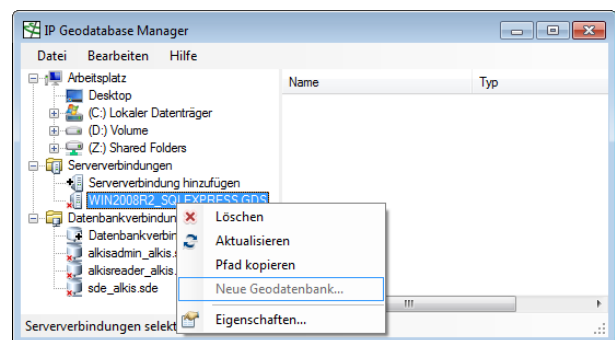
IP Geodatabase Manager

Datei Bearbeiten Hilfe

Arbeitsplatz
Desktop
(C:) Lokaler Datenträger
(D:) Volume
(Z:) Shared Folders
Serververbindungen
Serververbindung hinzufügen
WIN2008R2_SQLEXPRESS.GDS
Datenbankverbindun
Datenbankverbin
alkisadmin_alkis.
alkisreader_alkis.
sde_alkis.sde

Name
Typ

Löschen
Aktualisieren
Pfad kopieren
Neue Geodatenbank...
Eigenschaften...

Serververbindungen selekt